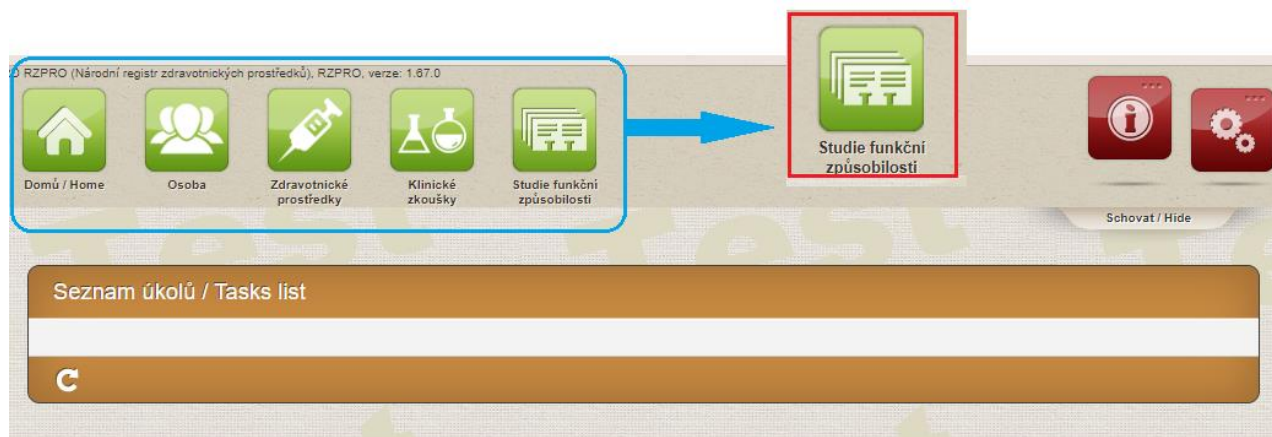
D RZPRO (Národní registr zdravotnických prostředků), RZPRO, verze: 1.67.0

Domů / Home

Osoba

Zdravotnické prostředky

Klinické zkoušky

Studie funkční způsobilosti

Studie funkční způsobilosti

Schovat / Hide

Seznam úkolů / Tasks list